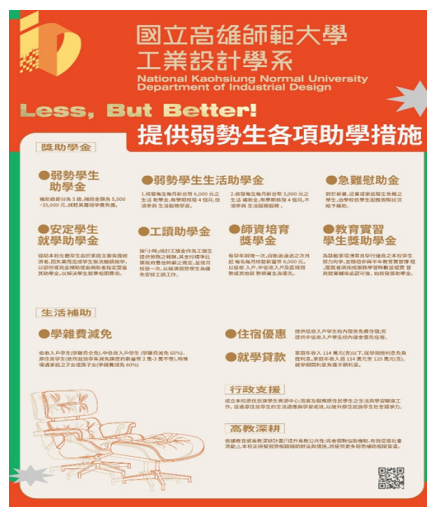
國立高雄師範大學
工業設計學系
National Kaohsiung Normal University
Department of Industrial Design

Less, But Better!
提供弱勢生各項助學措施

獎助學金

●弱勢學生助學金
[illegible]

●弱勢學生生活助學金
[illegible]

●急難慰助金
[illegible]

●安定學生就學助學金
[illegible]

●工讀助學金
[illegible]

●師資培育獎學金
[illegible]

●教育實習學生獎助學金
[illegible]

生活補助

●學雜費減免
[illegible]

●住宿優惠
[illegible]

●就學貸款
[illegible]

行政支援
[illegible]

高教深耕
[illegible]